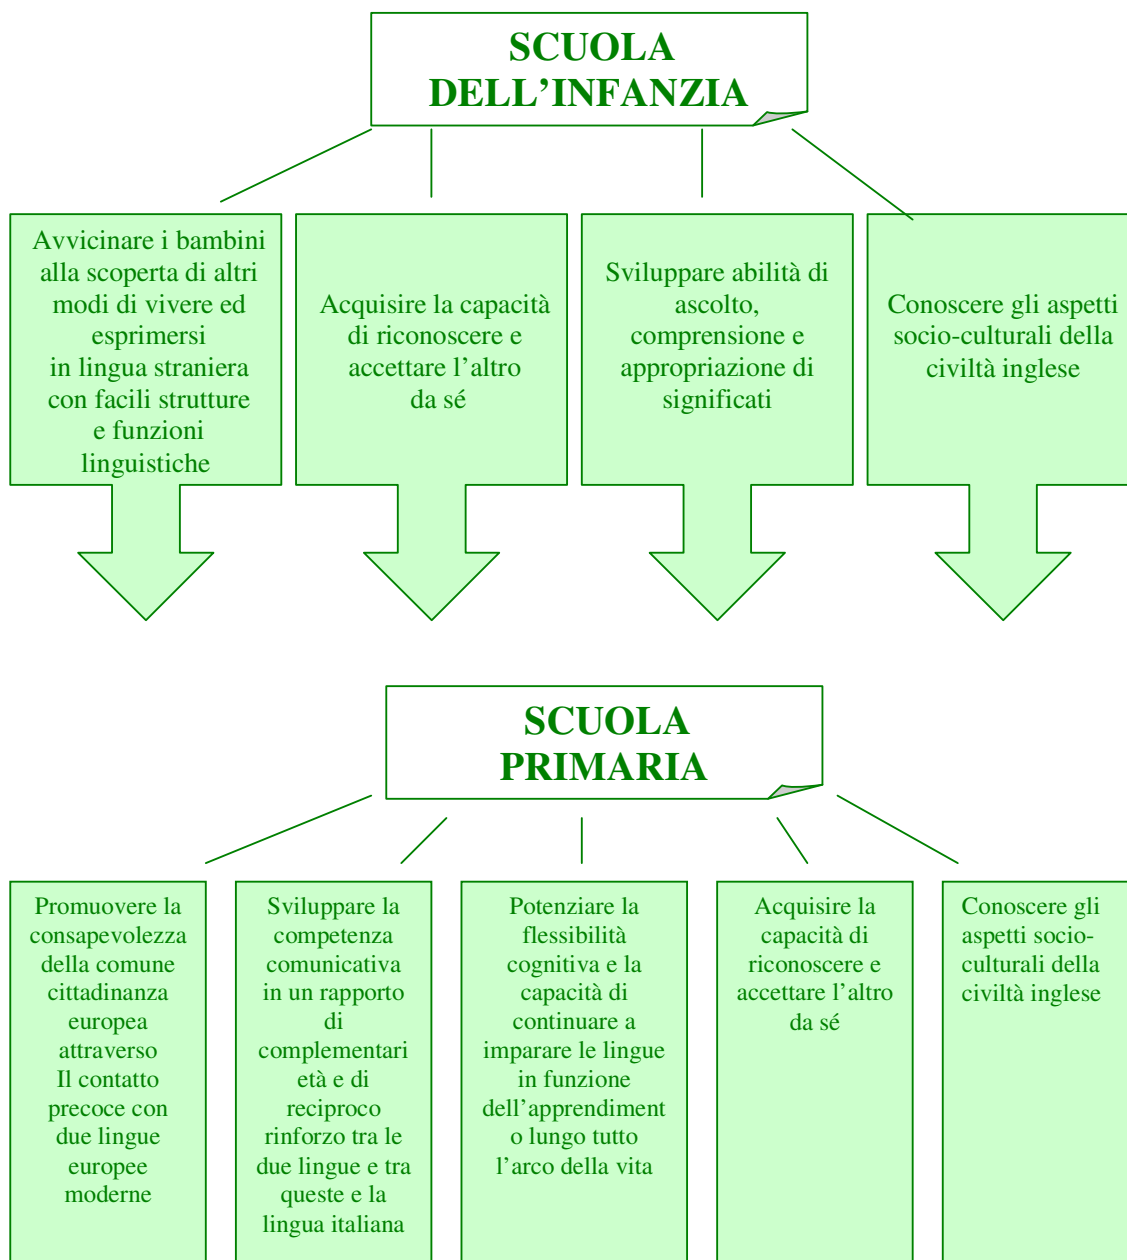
SCUOLA DELL'INFANZIA

Avvicinare i bambini alla scoperta di altri modi di vivere ed esprimersi in lingua straniera con facili strutture e funzioni linguistiche

Acquisire la capacità di riconoscere e accettare l'altro da sé

Sviluppare abilità di ascolto, comprensione e appropriazione di significati

Conoscere gli aspetti socio-culturali della civiltà inglese

SCUOLA PRIMARIA

Promuovere la consapevolezza della comune cittadinanza europea attraverso Il contatto precoce con due lingue europee moderne

Sviluppare la competenza comunicativa in un rapporto di complementari età e di reciproco rinforzo tra le due lingue e tra queste e la lingua italiana

Potenziare la flessibilità cognitiva e la capacità di continuare a imparare le lingue in funzione dell'apprendimento lungo tutto l'arco della vita

Acquisire la capacità di riconoscere e accettare l'altro da sé

Conoscere gli aspetti socio-culturali della civiltà inglese